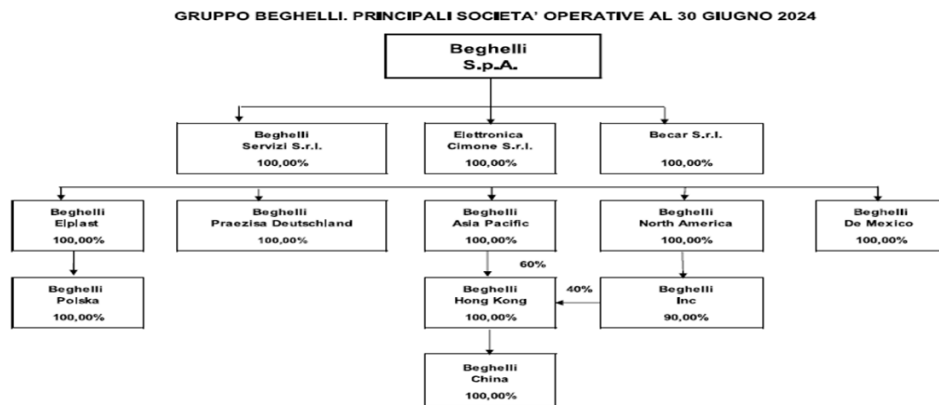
GRUPPO BEGHELLI. PRINCIPALI SOCIETA' OPERATIVE AL 30 GIUGNO 2024

Beghelli S.p.A.

Beghelli Servizi S.r.l. 100,00%

Elettronica Cimone S.r.l. 100,00%

Becar S.r.l. 100,00%

Beghelli Elplast 100,00%

Beghelli Praezisa Deutschland 100,00%

Beghelli Asia Pacific 100,00%

Beghelli North America 100,00%

Beghelli De Mexico 100,00%

Beghelli Polska 100,00%

60%

Beghelli Hong Kong 100,00%

40%

Beghelli Inc 90,00%

Beghelli China 100,00%